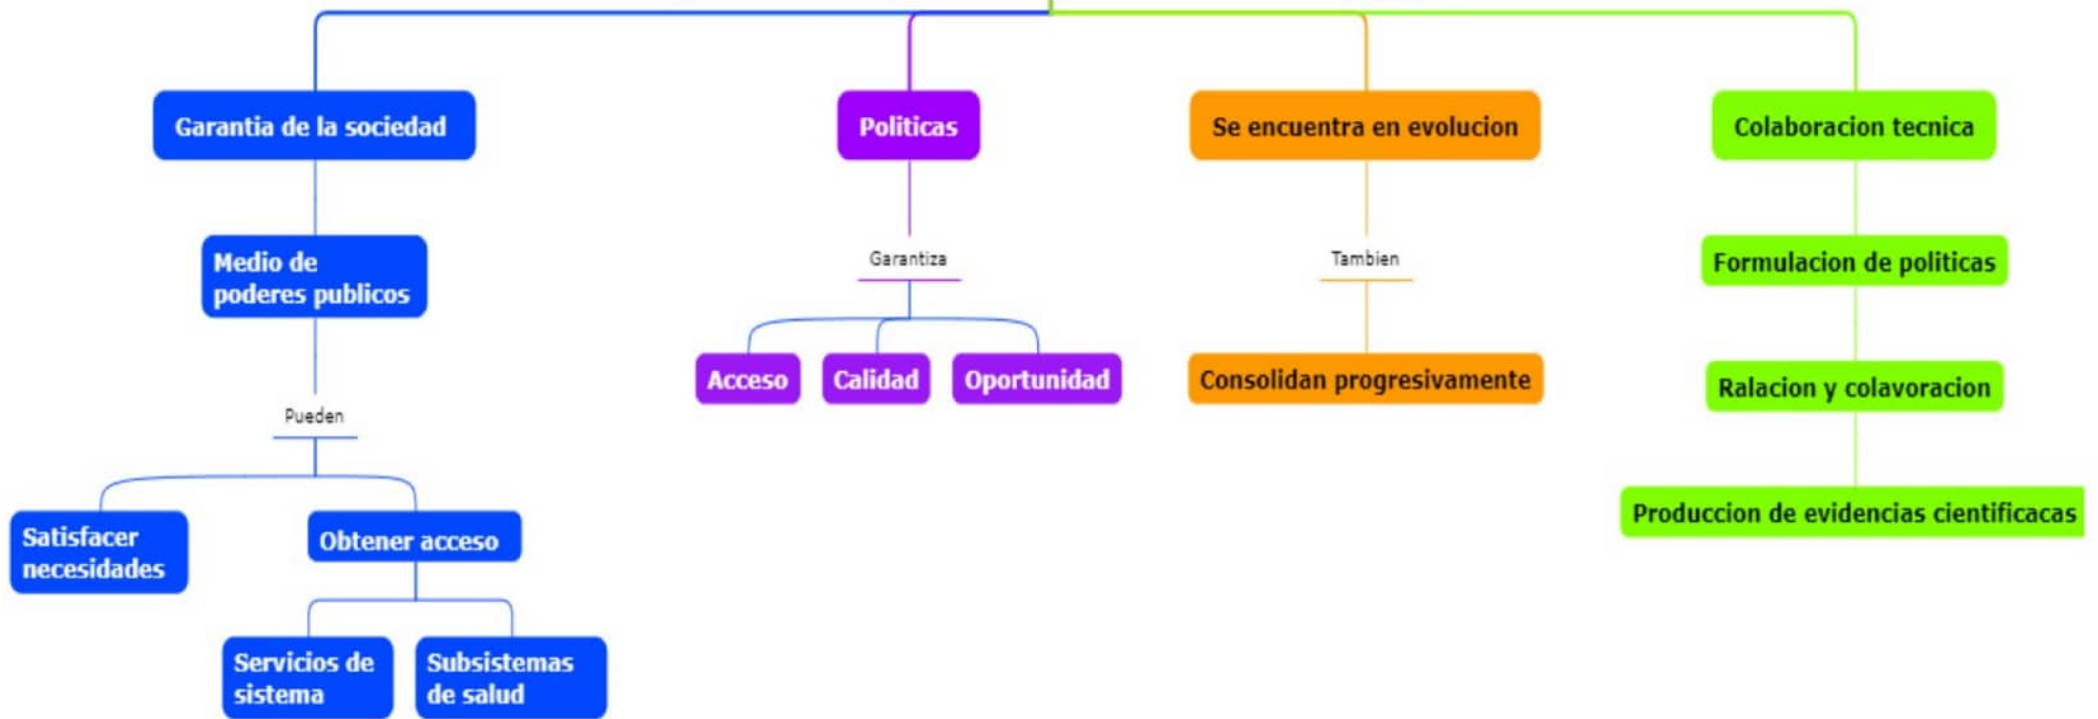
Garantia de la sociedad

Medio de poderes publicos

Pueden

Satisfacer necesidades

Obtener acceso

Servicios de sistema

Subsistemas de salud

Politicas

Garantiza

Acceso

Calidad

Oportunidad

Se encuentra en evolucion

Tambien

Consolidan progresivamente

Colaboracion tecnica

Formulacion de politicas

Ralacion y colavoracion

Produccion de evidencias cientificacas